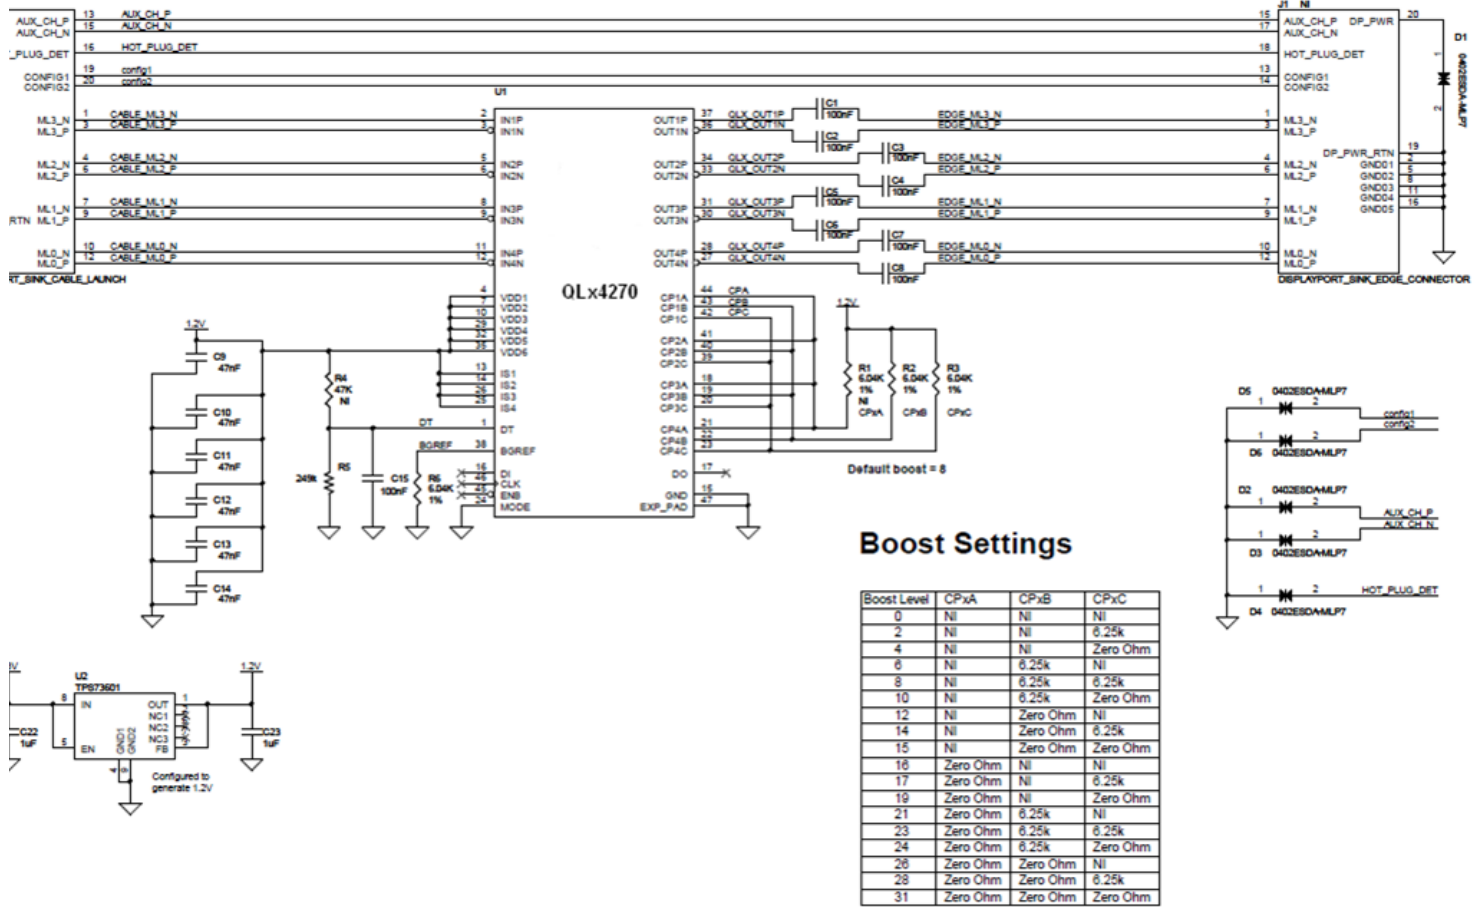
AUX_CH_P
AUX_CH_N
HOT_PLUG_DET
CONFIG1
CONFIG2
ML3_N
ML3_P
ML2_N
ML2_P
ML1_N
ML1_P
ML0_N
ML0_P
RTN
RT_SINK_CABLE_LAUNCH

13 AUX_CH_P
15 AUX_CH_N
16 HOT_PLUG_DET
19 config1
20 config2
1 CABLE_ML3_N
3 CABLE_ML3_P
4 CABLE_ML2_N
6 CABLE_ML2_P
7 CABLE_ML1_N
9 CABLE_ML1_P
10 CABLE_ML0_N
12 CABLE_ML0_P

U1
QLx4270
2 IN1P
3 IN1N
5 IN2P
6 IN2N
8 IN3P
9 IN3N
11 IN4P
12 IN4N
4 VDD1
7 VDD2
10 VDD3
29 VDD4
32 VDD5
35 VDD6
13 IS1
14 IS2
26 IS3
28 IS4
1 DT
38 BGREF
16 DI
46 CLK
45 ENB
24 MODE
37 OUT1P
36 OUT1N
34 OUT2P
33 OUT2N
31 OUT3P
30 OUT3N
28 OUT4P
27 OUT4N
44 CP1A
43 CP1B
42 CP1C
41 CP2A
40 CP2B
39 CP2C
18 CP3A
19 CP3B
20 CP3C
21 CP4A
22 CP4B
23 CP4C
17 DO
15 GND
47 EXP_PAD

QLX_OUT1P
QLX_OUT1N
QLX_OUT2P
QLX_OUT2N
QLX_OUT3P
QLX_OUT3N
QLX_OUT4P
QLX_OUT4N
CPA
CPB
CPC
C1 100nF
C2 100nF
C3 100nF
C4 100nF
C5 100nF
C6 100nF
C7 100nF
C8 100nF
EDGE_ML3_N
EDGE_ML3_P
EDGE_ML2_N
EDGE_ML2_P
EDGE_ML1_N
EDGE_ML1_P
EDGE_ML0_N
EDGE_ML0_P

J1 NI
15 AUX_CH_P
17 AUX_CH_N
18 HOT_PLUG_DET
13 CONFIG1
14 CONFIG2
1 ML3_N
3 ML3_P
4 ML2_N
6 ML2_P
7 ML1_N
9 ML1_P
10 ML0_N
12 ML0_P
DP_PWR 20
DP_PWR_RTN 19
GND01 2
GND02 5
GND03 8
GND04 11
GND05 16
DISPLAYPORT_SINK_EDGE_CONNECTOR
D1
0402ESDA-MLP7

1.2V
C9 47nF
C10 47nF
C11 47nF
C12 47nF
C13 47nF
C14 47nF
R4 47K NI
249k R5
DT
BGREF
C15 100nF
R6 6.04K 1%
1.2V
R1 6.04K 1% NI CPxA
R2 6.04K 1% CPxB
R3 6.04K 1% CPxC
Default boost = 8

D5 0402ESDA-MLP7
D6 0402ESDA-MLP7
config1
config2
D2 0402ESDA-MLP7
AUX_CH_P
AUX_CH_N
D3 0402ESDA-MLP7
HOT_PLUG_DET
D4 0402ESDA-MLP7

Boost Settings

| Boost Level | CPxA | CPxB | CPxC |
|---|---|---|---|
| 0 | NI | NI | NI |
| 2 | NI | NI | 6.25k |
| 4 | NI | NI | Zero Ohm |
| 6 | NI | 6.25k | NI |
| 8 | NI | 6.25k | 6.25k |
| 10 | NI | 6.25k | Zero Ohm |
| 12 | NI | Zero Ohm | NI |
| 14 | NI | Zero Ohm | 6.25k |
| 15 | NI | Zero Ohm | Zero Ohm |
| 16 | Zero Ohm | NI | NI |
| 17 | Zero Ohm | NI | 6.25k |
| 19 | Zero Ohm | NI | Zero Ohm |
| 21 | Zero Ohm | 6.25k | NI |
| 23 | Zero Ohm | 6.25k | 6.25k |
| 24 | Zero Ohm | 6.25k | Zero Ohm |
| 26 | Zero Ohm | Zero Ohm | NI |
| 28 | Zero Ohm | Zero Ohm | 6.25k |
| 31 | Zero Ohm | Zero Ohm | Zero Ohm |

V
U2
TPS73601
8 IN
5 EN
OUT 1
NC1
NC2
NC3
FB
GND1
GND2
C22 1uF
1.2V
C23 1uF
Configured to generate 1.2V